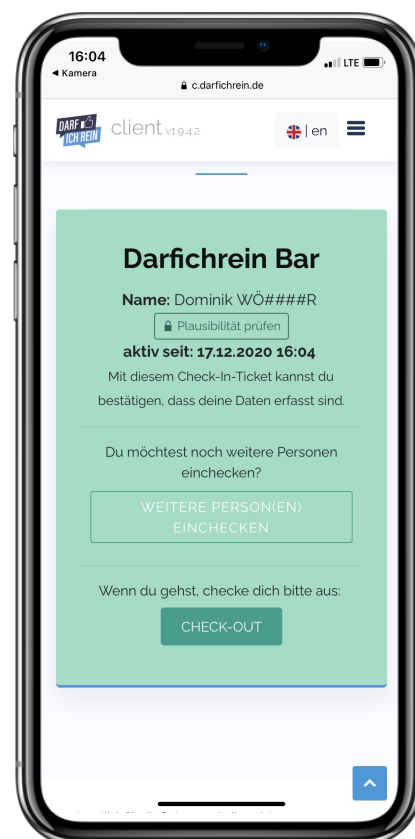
16:04
◂ Kamera
LTE
c.darfichrein.de

DARF ICH REIN client v1.9.4.2

| en

Darfichrein Bar

Name: Dominik WÖ####R

Plausibilität prüfen

aktiv seit: 17.12.2020 16:04

Mit diesem Check-In-Ticket kannst du bestätigen, dass deine Daten erfasst sind.

Du möchtest noch weitere Personen einchecken?

WEITERE PERSON(EN) EINCHECKEN

Wenn du gehst, checke dich bitte aus:

CHECK-OUT